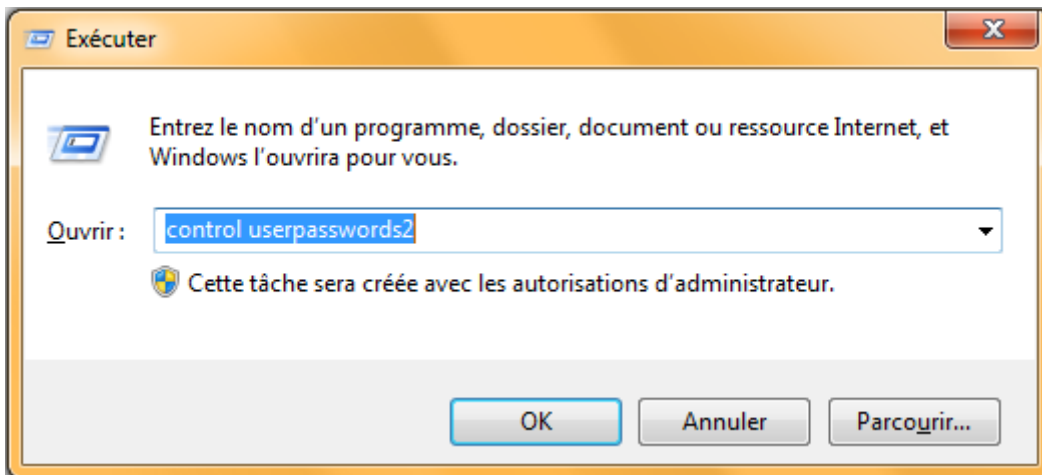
Exécuter

Entrez le nom d'un programme, dossier, document ou ressource Internet, et Windows l'ouvrira pour vous.

Ouvrir : control userpasswords2

Cette tâche sera créée avec les autorisations d'administrateur.

OK
Annuler
Parcourir...